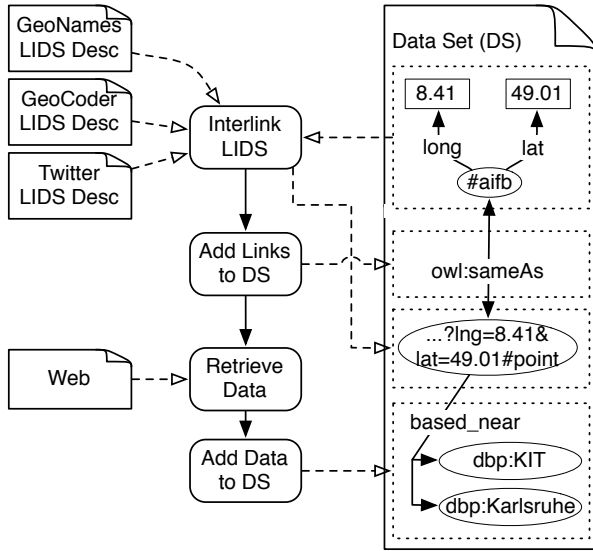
GeoNames LIDS Desc

GeoCoder LIDS Desc

Twitter LIDS Desc

Interlink LIDS

Add Links to DS

Web

Retrieve Data

Add Data to DS

Data Set (DS)

8.41

49.01

long

lat

#aifb

owl:sameAs

...?lng=8.41&lat=49.01#point

based_near

dbp:KIT

dbp:Karlsruhe